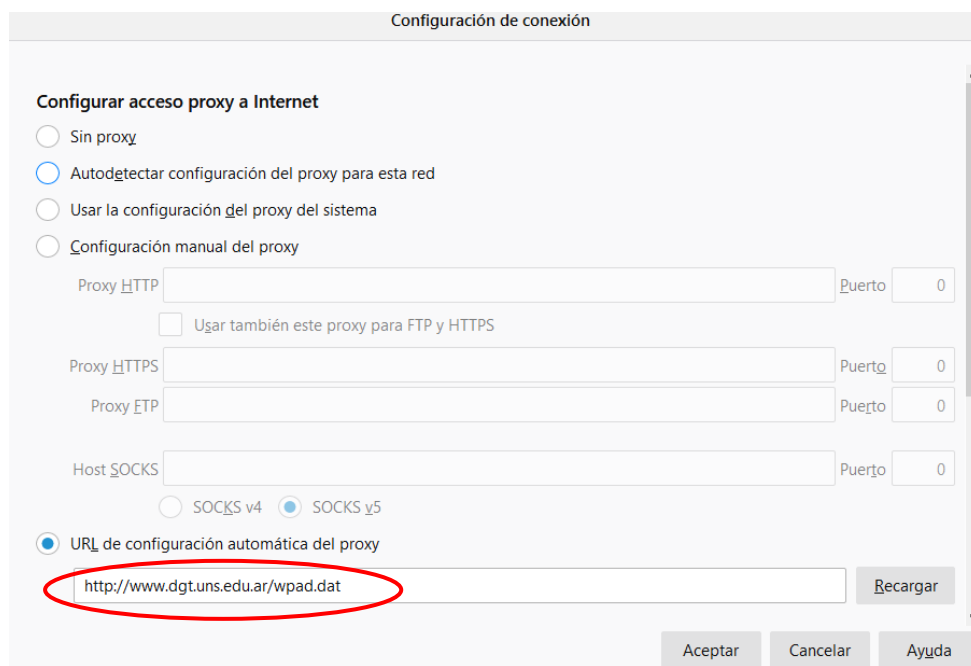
Configuración de conexión

Configurar acceso proxy a Internet

Sin proxy

Autodetectar configuración del proxy para esta red

Usar la configuración del proxy del sistema

Configuración manual del proxy

Proxy HTTP Puerto 0

Usar también este proxy para FTP y HTTPS

Proxy HTTPS Puerto 0

Proxy FTP Puerto 0

Host SOCKS Puerto 0

SOCKS v4 SOCKS v5

URL de configuración automática del proxy

http://www.dgt.uns.edu.ar/wpad.dat Recargar

Aceptar Cancelar Ayuda